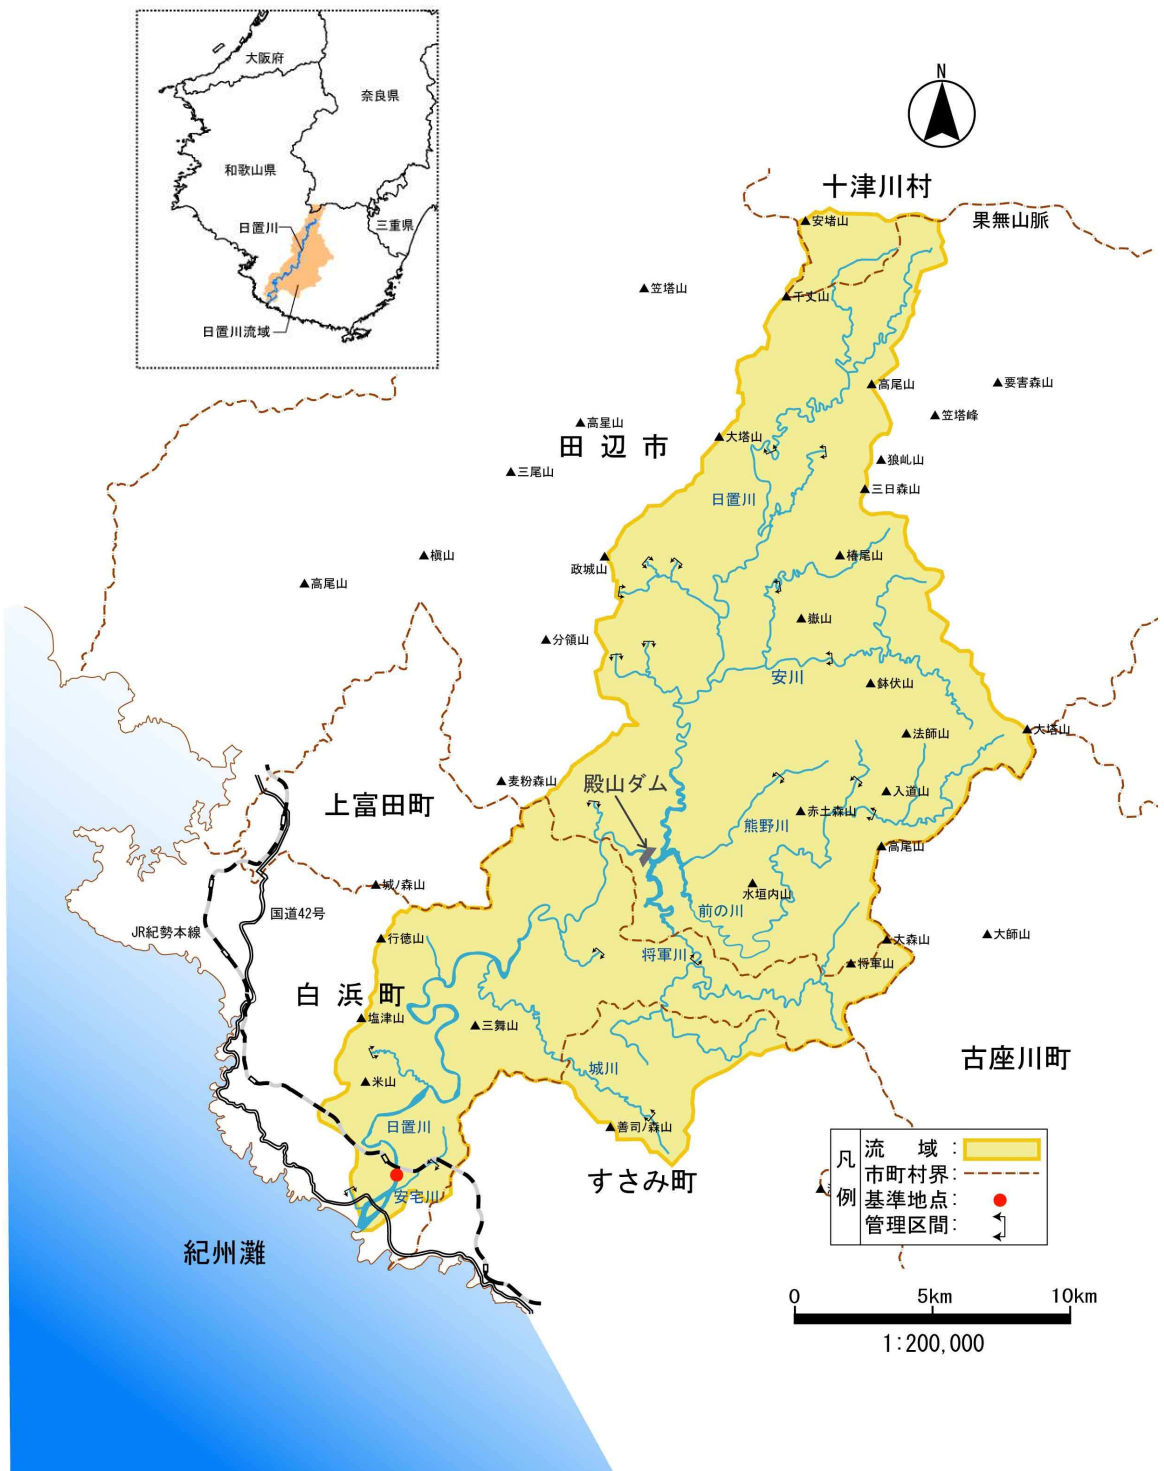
大阪府
奈良県
和歌山県
日置川
三重県
日置川流域

N

十津川村
果無山脈
▲安堵山
▲笠塔山
▲千丈山
▲高尾山
▲要害森山
▲笠塔峰
▲高星山
田辺市
▲大塔山
▲狼峨山
▲三尾山
▲三日森山
日置川
▲槇山
政城山
▲椿尾山
▲高尾山
▲嶽山
▲分領山
安川
▲鉢伏山
▲法師山
▲大塔山
▲麦粉森山
殿山ダム
上富田町
▲入道山
▲赤土森山
熊野川
▲高尾山
▲城ノ森山
▲水垣内山
国道42号
前の川
JR紀勢本線
▲行徳山
▲大森山
▲大師山
将軍川
▲将軍山
白浜町
▲塩津山
▲三舞山
古座川町
城川
▲米山
日置川
▲善司ノ森山
すさみ町
安宅川
紀州灘

凡例
流域：
市町村界：
基準地点：
管理区間：

0 5km 10km
1:200,000